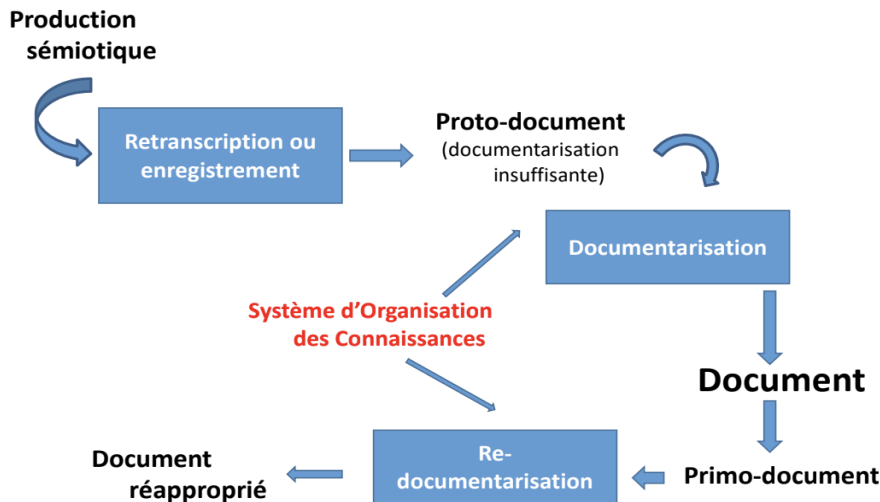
Production sémiotique

Retranscription ou enregistrement

Proto-document
(documentarisation insuffisante)

Documentarisation

Système d'Organisation des Connaissances

Document

Re-documentarisation

Document réapproprié

Primo-document